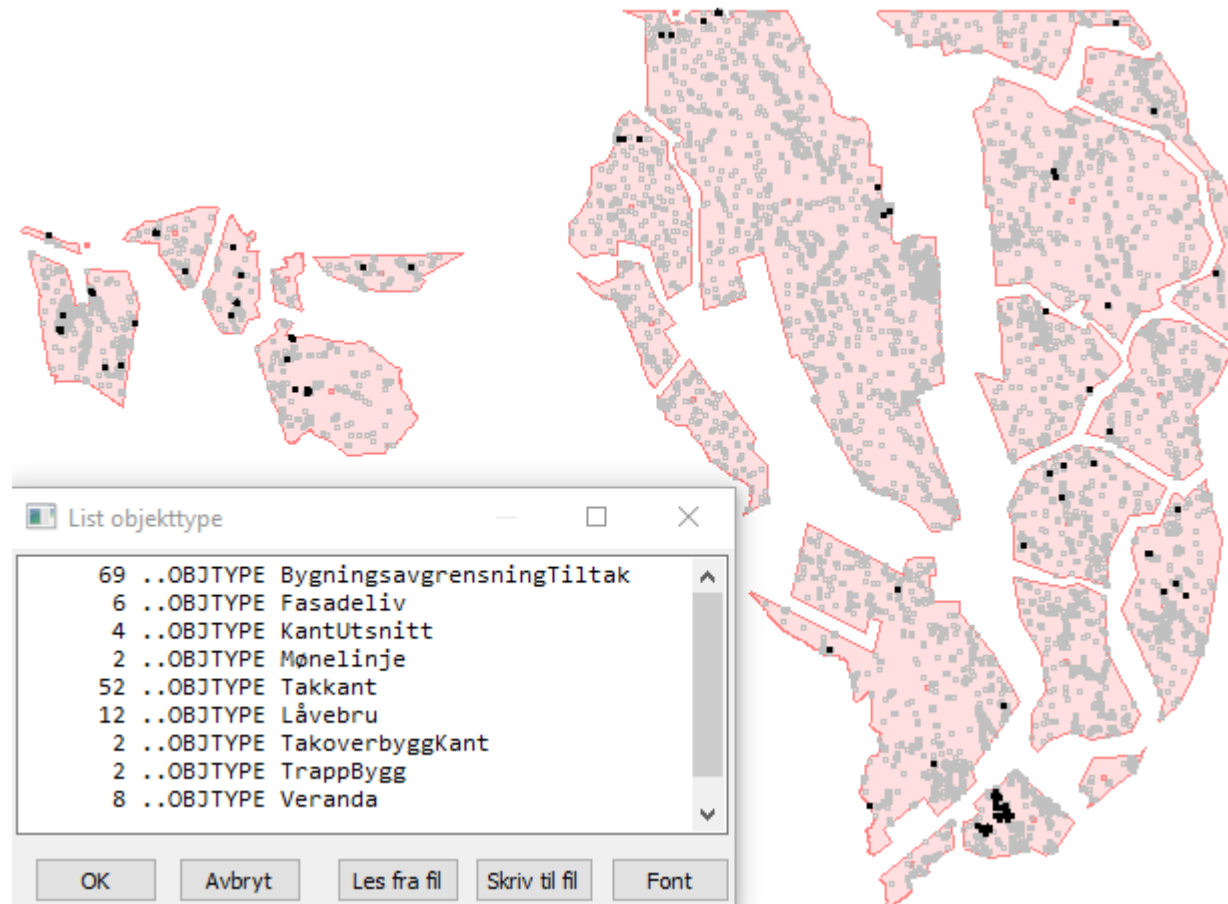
List objekttype

69 ..OBJTYPE BygningsavgrensningTiltak
6 ..OBJTYPE Fasadeliv
4 ..OBJTYPE KantUtsnitt
2 ..OBJTYPE Mønelinje
52 ..OBJTYPE Takkant
12 ..OBJTYPE Låvebru
2 ..OBJTYPE TakoverbyggKant
2 ..OBJTYPE TrappBygg
8 ..OBJTYPE Veranda

OK | Avbryt | Les fra fil | Skriv til fil | Font